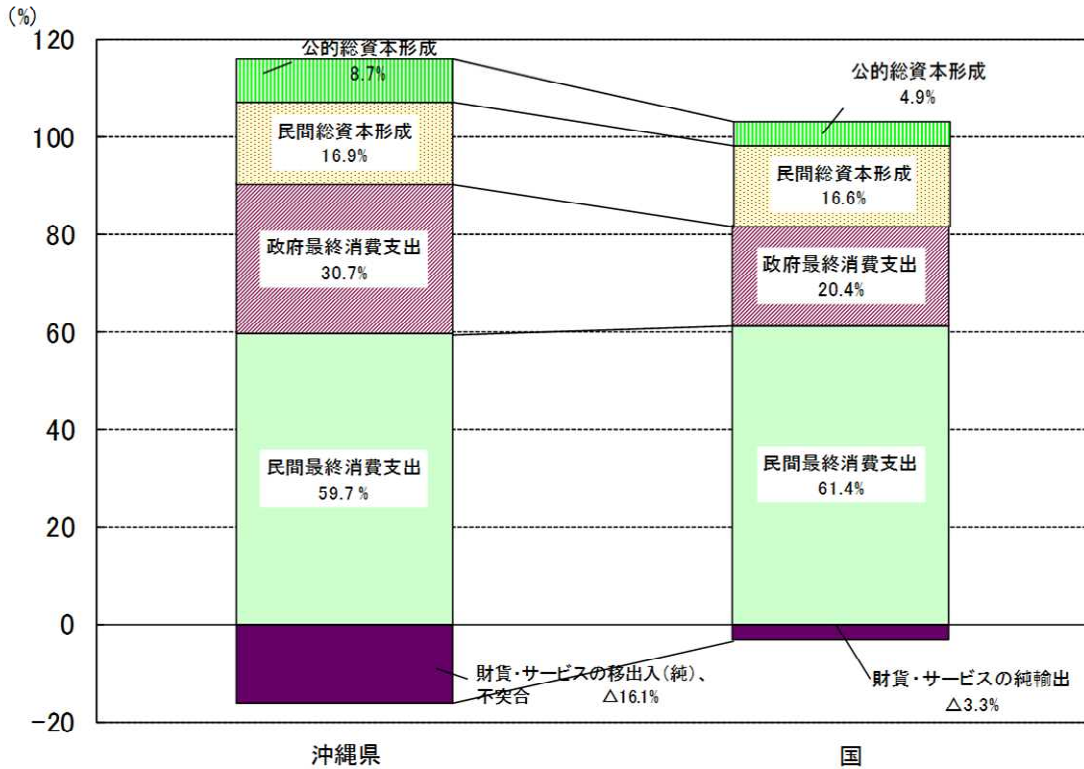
(%)
120
100
80
60
40
20
0
-20

公的総資本形成
8.7%

民間総資本形成
16.9%

政府最終消費支出
30.7%

民間最終消費支出
59.7%

財貨・サービスの移出入(純)、不突合
△16.1%

公的総資本形成
4.9%

民間総資本形成
16.6%

政府最終消費支出
20.4%

民間最終消費支出
61.4%

財貨・サービスの純輸出
△3.3%

沖縄県
国